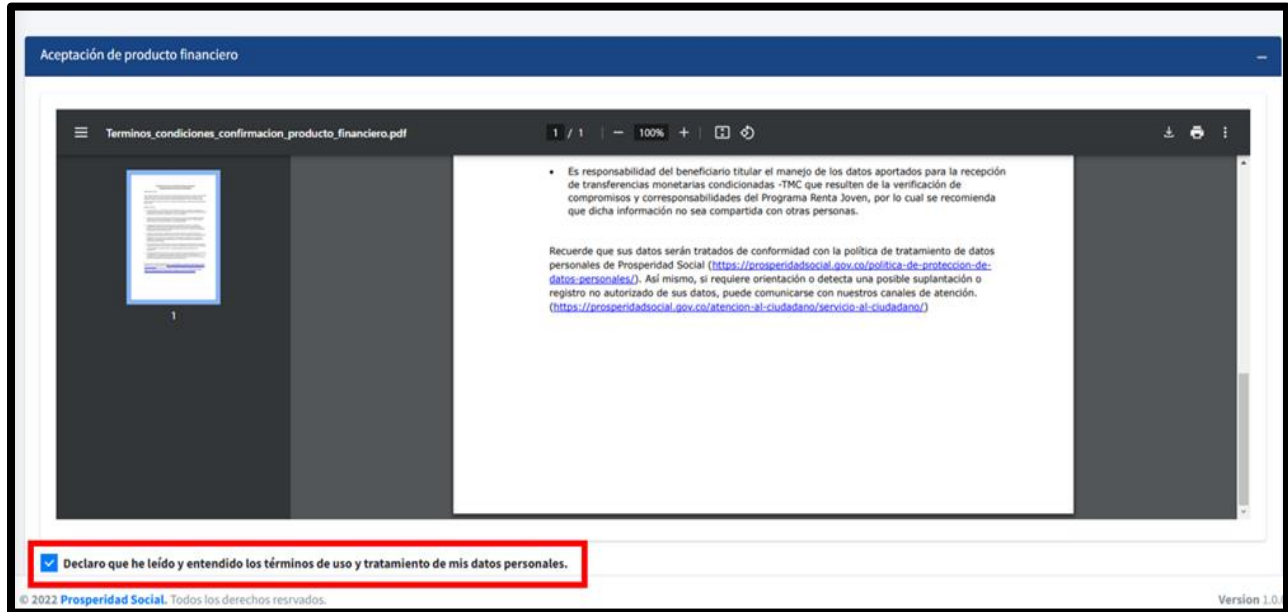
Aceptación de producto financiero

–

Terminos_condiciones_confirmacion_producto_financiero.pdf

1 / 1 | — 100% +

1

• Es responsabilidad del beneficiario titular el manejo de los datos aportados para la recepción de transferencias monetarias condicionadas -TMC que resulten de la verificación de compromisos y corresponsabilidades del Programa Renta Joven, por lo cual se recomienda que dicha información no sea compartida con otras personas.

Recuerde que sus datos serán tratados de conformidad con la política de tratamiento de datos personales de Prosperidad Social (https://prosperidadsocial.gov.co/politica-de-proteccion-de-datos-personales/). Así mismo, si requiere orientación o detecta una posible suplantación o registro no autorizado de sus datos, puede comunicarse con nuestros canales de atención. (https://prosperidadsocial.gov.co/atencion-al-ciudadano/servicio-al-ciudadano/)

Declaro que he leído y entendido los términos de uso y tratamiento de mis datos personales.

© 2022 Prosperidad Social. Todos los derechos resrvados.

Version 1.0